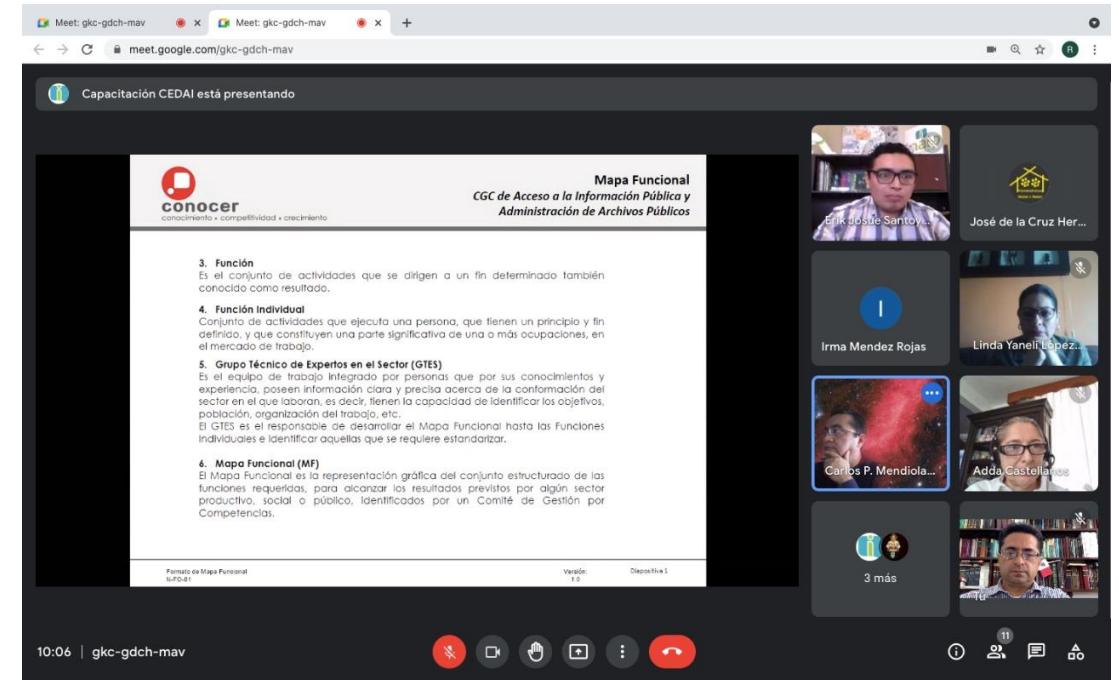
Meet: gkc-gdch-mav
Meet: gkc-gdch-mav
meet.google.com/gkc-gdch-mav

Capacitación CEDAI está presentando

conocer
conocimiento • competitividad • crecimiento

Mapa Funcional
CGC de Acceso a la Información Pública y Administración de Archivos Públicos

3. Función
Es el conjunto de actividades que se dirigen a un fin determinado también conocido como resultado.

4. Función Individual
Conjunto de actividades que ejecuta una persona, que tienen un principio y fin definido, y que constituyen una parte significativa de una o más ocupaciones, en el mercado de trabajo.

5. Grupo Técnico de Expertos en el Sector (GTES)
Es el equipo de trabajo integrado por personas que por sus conocimientos y experiencia, poseen información clara y precisa acerca de la conformación del sector en el que laboran, es decir, tienen la capacidad de identificar los objetivos, población, organización del trabajo, etc.
El GTES es el responsable de desarrollar el Mapa Funcional hasta las Funciones Individuales e identificar aquellas que se requiere estandarizar.

6. Mapa Funcional (MF)
El Mapa Funcional es la representación gráfica del conjunto estructurado de las funciones requeridas, para alcanzar los resultados previstos por algún sector productivo, social o público, identificados por un Comité de Gestión por Competencias.

Formato de Mapa Funcional
N-FO-01
Versión:
1.0
Diapositiva 1

Erik Josué Santoy...
José de la Cruz Her...
I
Irma Mendez Rojas
Linda Yaneli López...
Carlos P. Mendiola...
Adda Castellanos
3 más
Tú

10:06 | gkc-gdch-mav
11